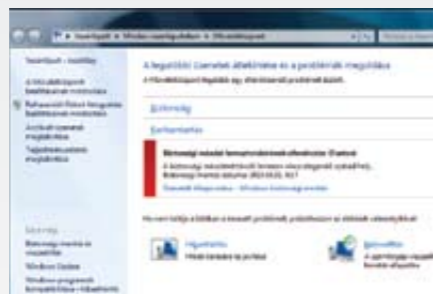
Vezérlőpult ▸ Minden vezérlőpultelem ▸ Műveletközpont

Vezérlőpult – kezdőlap

A legutóbbi üzenetek áttekintése és a problémák megoldása

A Műveletközpont legalább egy elhárítandó problémát észlelt.

Biztonság

Karbantartás

Biztonsági mentés

Windows Update

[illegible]

Hibaelhárítás

Helyreállítás